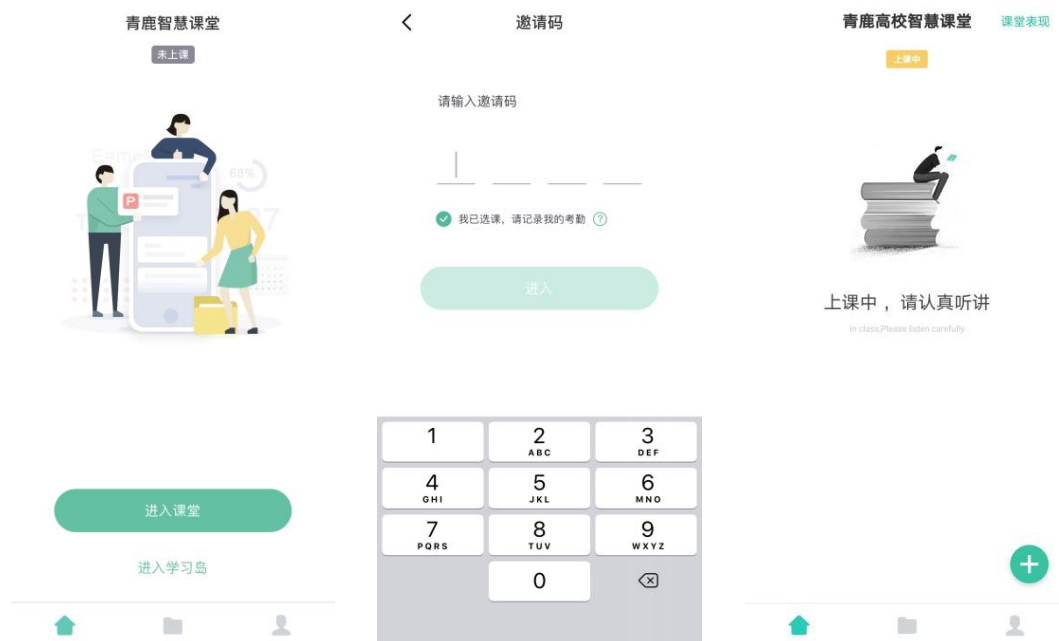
青鹿智慧课堂

未上课

P

68%

进入课堂

进入学习岛

<

邀请码

请输入邀请码

我已选课，请记录我的考勤 ?

进入

1

2
ABC

3
DEF

4
GHI

5
JKL

6
MNO

7
PQRS

8
TUV

9
WXYZ

0

青鹿高校智慧课堂

课堂表现

上课中

上课中 ，请认真听讲

In class,Please listen carefully

+